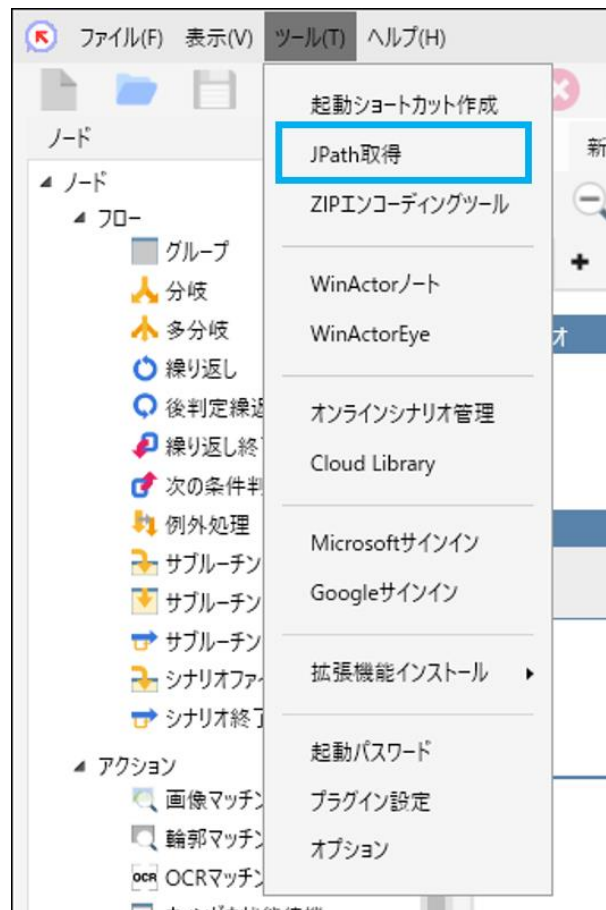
ファイル(F) 表示(V) ツール(T) ヘルプ(H)

ノード

ノード
フロー
グループ
分岐
多分岐
繰り返し
後判定繰返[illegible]
繰り返し終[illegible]
次の条件判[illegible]
例外処理
サブルーチン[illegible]
サブルーチン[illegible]
サブルーチン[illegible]
シナリオファ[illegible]
シナリオ終了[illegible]
アクション
画像マッチン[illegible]
輪郭マッチン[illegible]
OCR OCRマッチン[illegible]

起動ショートカット作成
JPath取得
ZIPエンコーディングツール

WinActorノート
WinActorEye

オンラインシナリオ管理
Cloud Library

Microsoftサインイン
Googleサインイン

拡張機能インストール

起動パスワード
プラグイン設定
オプション

新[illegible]
オ